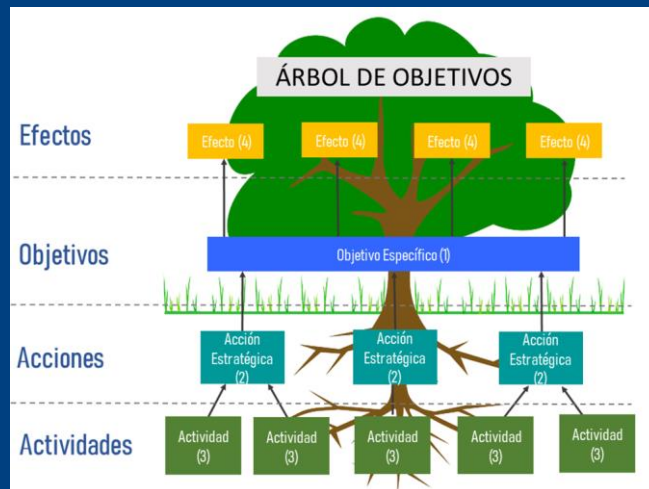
ÁRBOL DE OBJETIVOS

Efectos

Efecto (4)

Efecto (4)

Efecto (4)

Efecto (4)

Objetivos

Objetivo Específico (1)

Acciones

Acción Estratégica (2)

Acción Estratégica (2)

Acción Estratégica (2)

Actividades

Actividad (3)

Actividad (3)

Actividad (3)

Actividad (3)

Actividad (3)